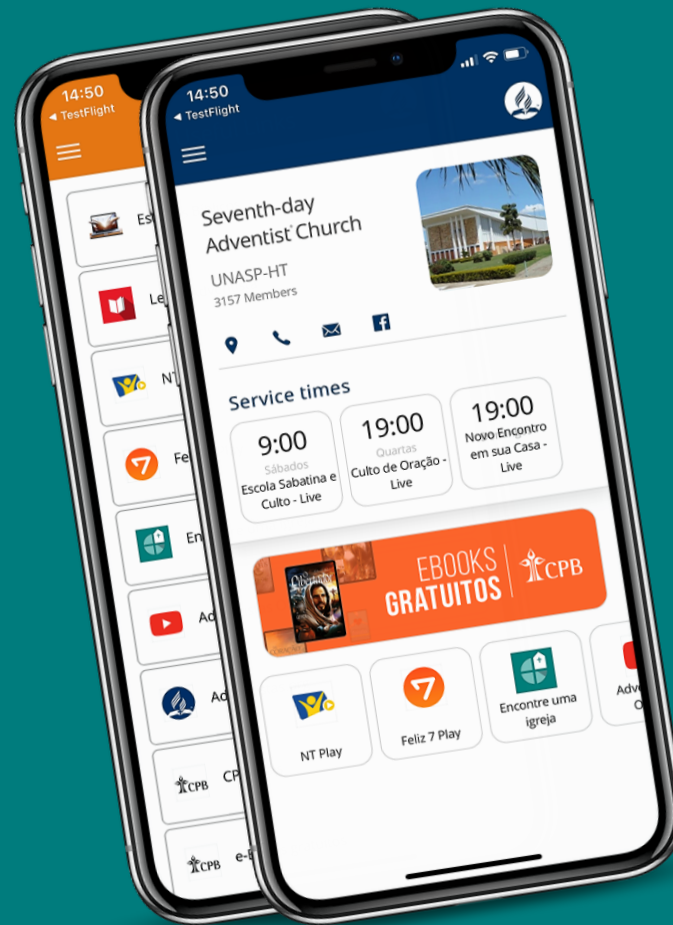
14:50
◂ TestFlight

Es
Le
NT
Fe
En
Ad
Ad
CPB CP
CPB e-

14:50
◂ TestFlight

Seventh-day Adventist® Church
UNASP-HT
3157 Members

Service times

9:00
Sábados
Escola Sabatina e Culto - Live

19:00
Quartas
Culto de Oração - Live

19:00
Novo Encontro em sua Casa - Live

EBOOKS GRATUITOS
CPB

NT Play
Feliz 7 Play
Encontre uma igreja
Adv O